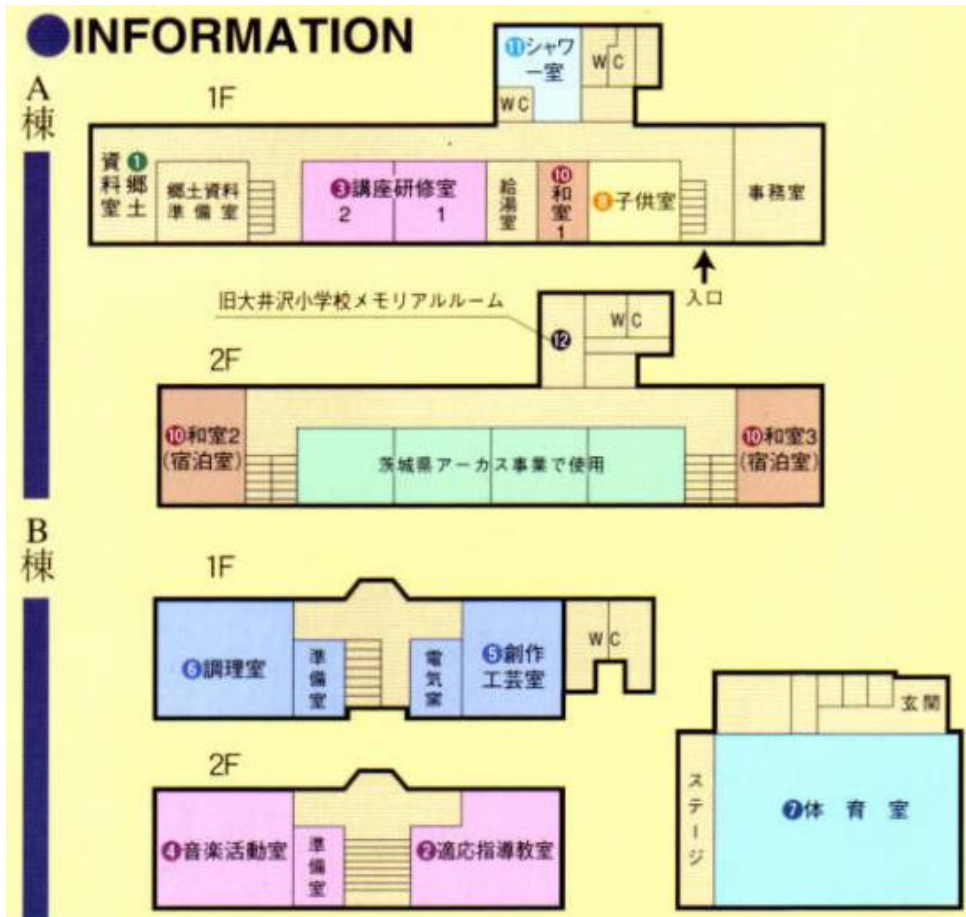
INFORMATION

A棟

1F

⑪シャワー室

WC

WC

①郷土資料室

郷土資料準備室

③講座研修室
2 1

給湯室

⑩和室1

⑧子供室

事務室

入口

旧大井沢小学校メモリアルルーム

⑫

WC

2F

⑩和室2(宿泊室)

茨城県アーカス事業で使用

⑩和室3(宿泊室)

B棟

1F

⑥調理室

準備室

電気室

⑤創作工芸室

WC

玄関

ステージ

⑦体育室

2F

④音楽活動室

準備室

②適応指導教室